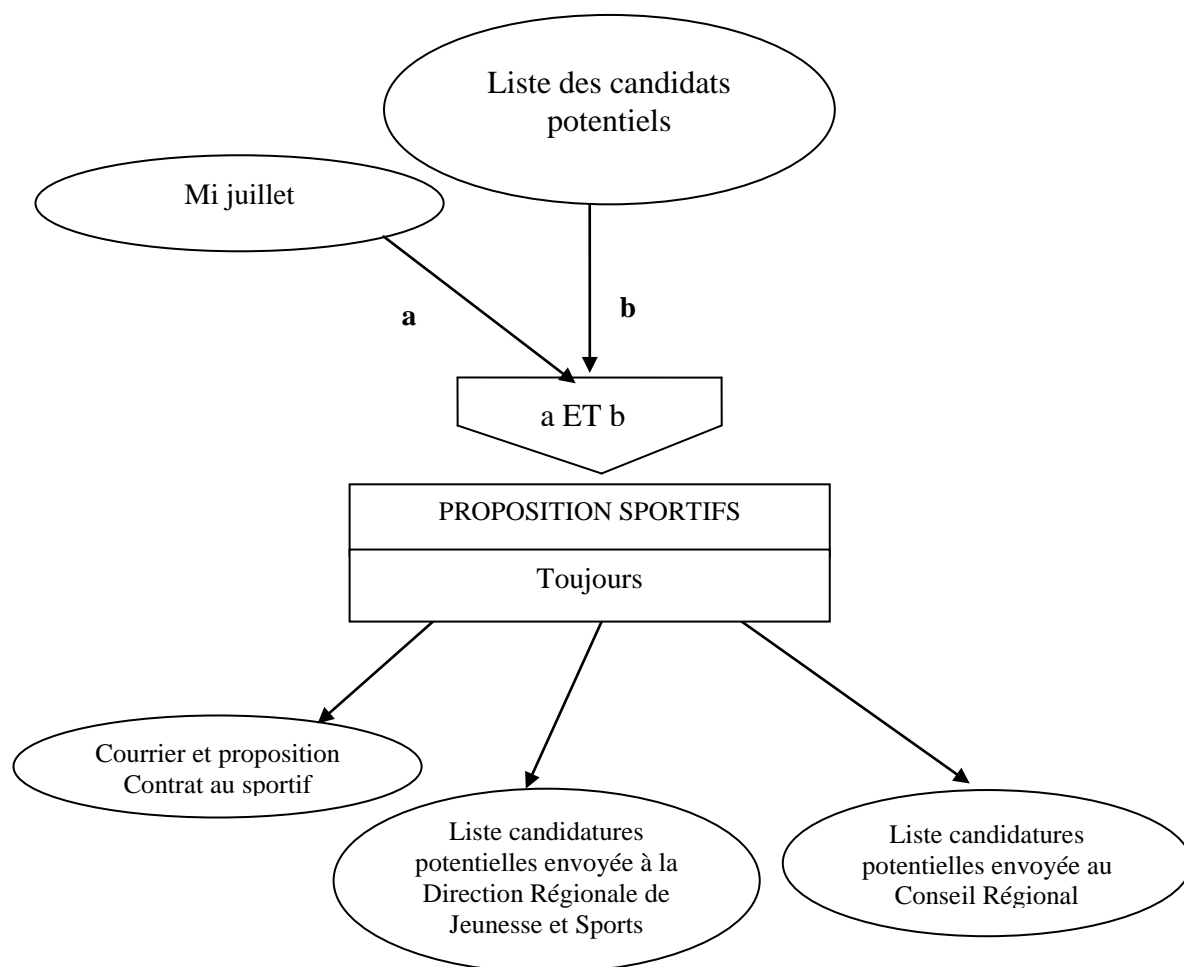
Liste des candidats potentiels

Mi juillet

a

b

a ET b

PROPOSITION SPORTIFS

Toujours

Courrier et proposition Contrat au sportif

Liste candidatures potentielles envoyée à la Direction Régionale de Jeunesse et Sports

Liste candidatures potentielles envoyée au Conseil Régional